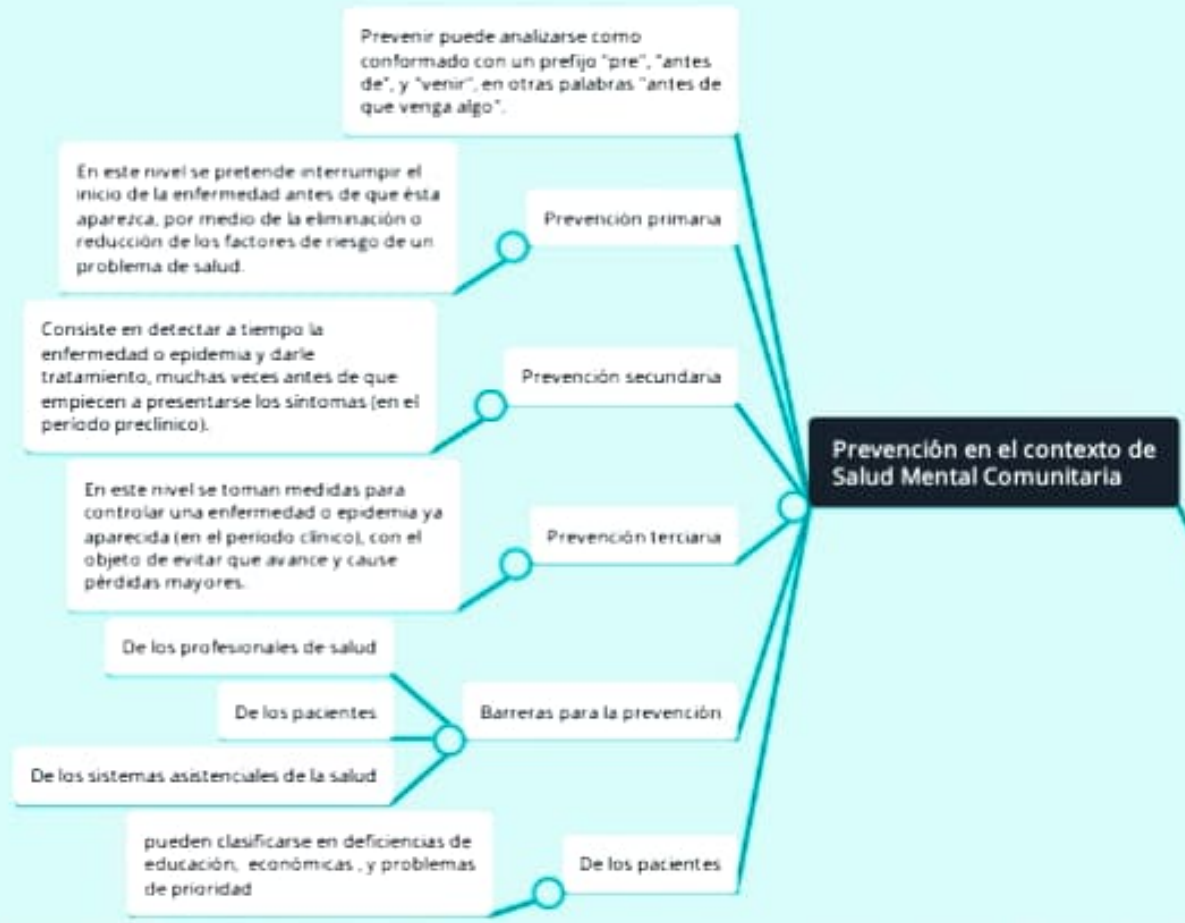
Prevención en el contexto de Salud Mental Comunitaria

Prevenir puede analizarse como conformado con un prefijo "pre", "antes de", y "venir", en otras palabras "antes de que venga algo".

Prevención primaria

En este nivel se pretende interrumpir el inicio de la enfermedad antes de que ésta aparezca, por medio de la eliminación o reducción de los factores de riesgo de un problema de salud.

Prevención secundaria

Consiste en detectar a tiempo la enfermedad o epidemia y darle tratamiento, muchas veces antes de que empiecen a presentarse los síntomas (en el periodo preclínico).

Prevención terciaria

En este nivel se toman medidas para controlar una enfermedad o epidemia ya aparecida (en el periodo clínico), con el objeto de evitar que avance y cause pérdidas mayores.

Barreras para la prevención

De los profesionales de salud

De los pacientes

De los sistemas asistenciales de la salud

De los pacientes

pueden clasificarse en deficiencias de educación, económicas , y problemas de prioridad